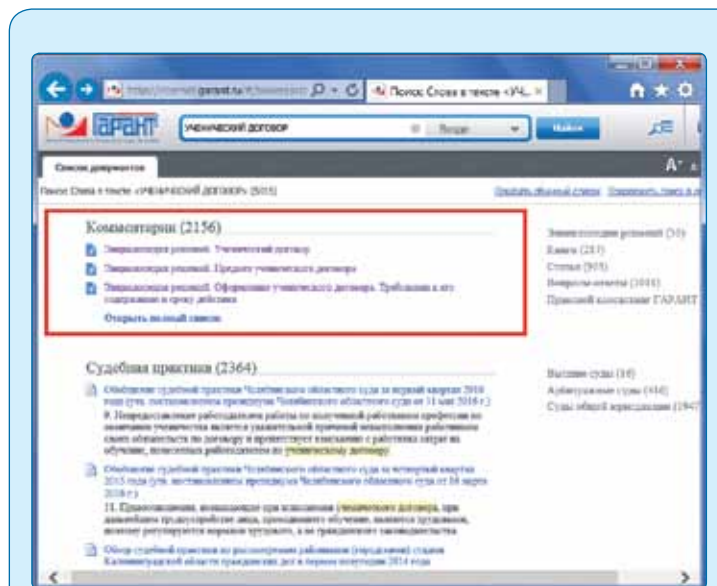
https://internet.garant.ru/#/basesearch   Поиск: Слова в тексте «УЧ...

ГАРАНТ   УЧЕНИЧЕСКИЙ ДОГОВОР   Везде   Найти

Список документов

Поиск: Слова в тексте «УЧЕНИЧЕСКИЙ ДОГОВОР» (5015)

Комментарии (2156)

Энциклопедия решений. Ученический договор

Энциклопедия решений. Предмет ученического договора

Энциклопедия решений. Оформление ученического договора. Требования к его содержанию и сроку действия

Открыть полный список

Энциклопедия решений (30)
Книги (237)
Статьи (935)
Вопросы-ответы (1011)
Правовой консалтинг ГАРАНТ

Судебная практика (2364)

Обобщение судебной практики Челябинского областного суда за первый квартал 2016 года (утв. постановлением президиума Челябинского областного суда от 11 мая 2016 г.)

9. Непредоставление работодателем работы по полученной работником профессии по окончании ученичества является уважительной причиной неисполнения работником своей обязанности по договору и препятствует взысканию с работника затрат на обучение, понесенных работодателем по ученическому договору.

Обобщение судебной практики Челябинского областного суда за четвертый квартал 2015 года (утв. постановлением президиума Челябинского областного суда от 16 марта 2016 г.)

11. Правоотношения, возникающие при заключении ученического договора, при дальнейшем трудоустройстве лица, прошедшего обучение, являются трудовыми, поэтому регулируются нормами трудового, а не гражданского законодательства.

Обзор судебной практики по рассмотрению районными (городскими) судами Калининградской области гражданских дел в первом полугодии 2014 года

Высшие суды (10)
Арбитражные суды (416)
Суды общей юрисдикции (1947)